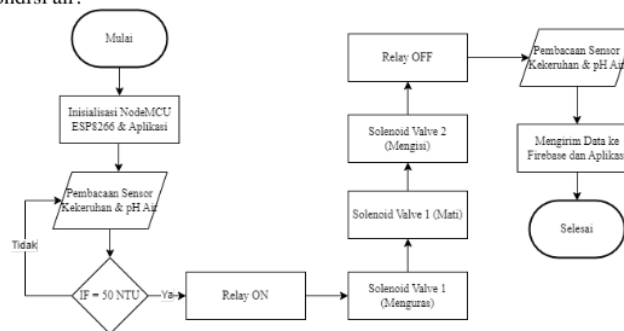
kondisi air:

Mulai

Inisialisasi NodeMCU ESP8266 & Aplikasi

Pembacaan Sensor Kekeruhan & pH Air

Tidak

IF = 50 NTU

Ya

Relay ON

Solenoid Valve 1 (Menguras)

Solenoid Valve 1 (Mati)

Solenoid Valve 2 (Mengisi)

Relay OFF

Pembacaan Sensor Kekeruhan & pH Air

Mengirim Data ke Firebase dan Aplikasi

Selesai